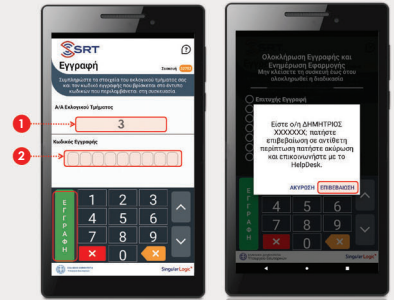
SRT

Εγγραφή

Συμπληρώστε τα στοιχεία του εκλογικού τμήματος σας και τον κωδικό εγγραφής που βρίσκεται στο έντυπο κωδικών που παραλάβατε στη συσκευή

1

Α/Α Εκλογικού Τμήματος

3

2

Κωδικός Εγγραφής

ΕΓΓΡΑΦΗ

1 2 3
4 5 6
7 8 9
× 0

SingularLogic

Ολοκλήρωση Εγγραφής και Ενημέρωση Εφαρμογής

Μην κλείσετε τη συσκευή έως ότου ολοκληρωθεί η διαδικασία

Επιτυχής Εγγραφή

Είστε ο/η ΔΗΜΗΤΡΙΟΣ XXXXXXX; πατήστε επιβεβαίωση σε αντίθετη περίπτωση πατήστε ακύρωση και επικοινωνήστε με το HelpDesk.

ΑΚΥΡΩΣΗ ΕΠΙΒΕΒΑΙΩΣΗ

SingularLogic